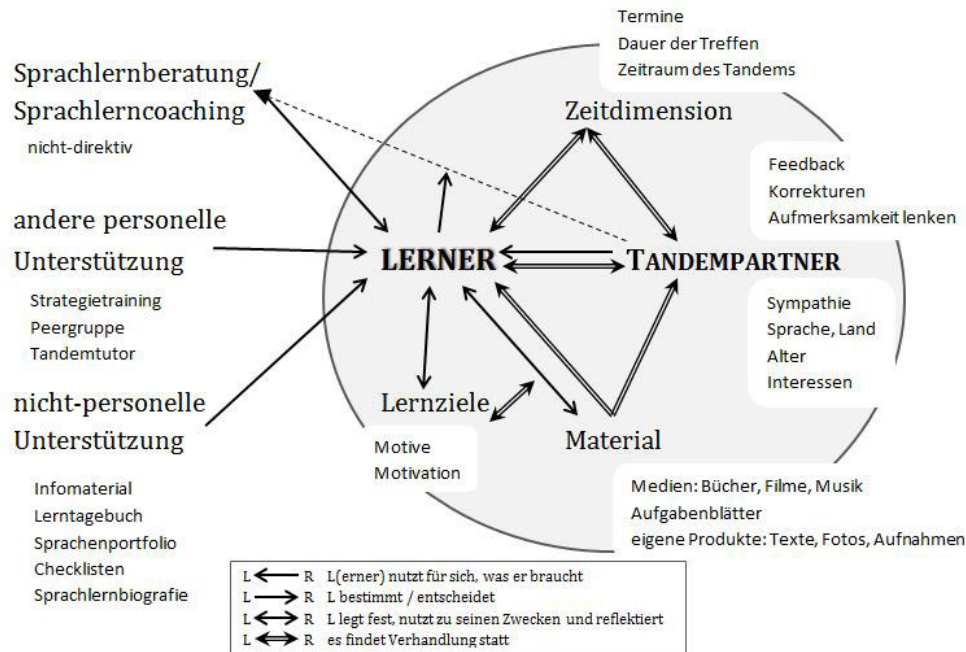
Termine
Dauer der Treffen
Zeitraum des Tandems

Sprachlernberatung/
Sprachlerncoaching
nicht-direktiv

Zeitdimension

Feedback
Korrekturen
Aufmerksamkeit lenken

andere personelle
Unterstützung

Strategietraining
Peergruppe
Tandemtutor

LERNER

TANDEMPARTNER

Sympathie
Sprache, Land
Alter
Interessen

nicht-personelle
Unterstützung

Lernziele

Motive
Motivation

Material

Medien: Bücher, Filme, Musik
Aufgabenblätter
eigene Produkte: Texte, Fotos, Aufnahmen

Infomaterial
Lerntagebuch
Sprachenportfolio
Checklisten
Sprachlernbiografie

L $\leftarrow$ R L(erner) nutzt für sich, was er braucht
L $\rightarrow$ R L bestimmt / entscheidet
L $\Leftrightarrow$ R L legt fest, nutzt zu seinen Zwecken und reflektiert
L $\Leftrightarrow$ R es findet Verhandlung statt